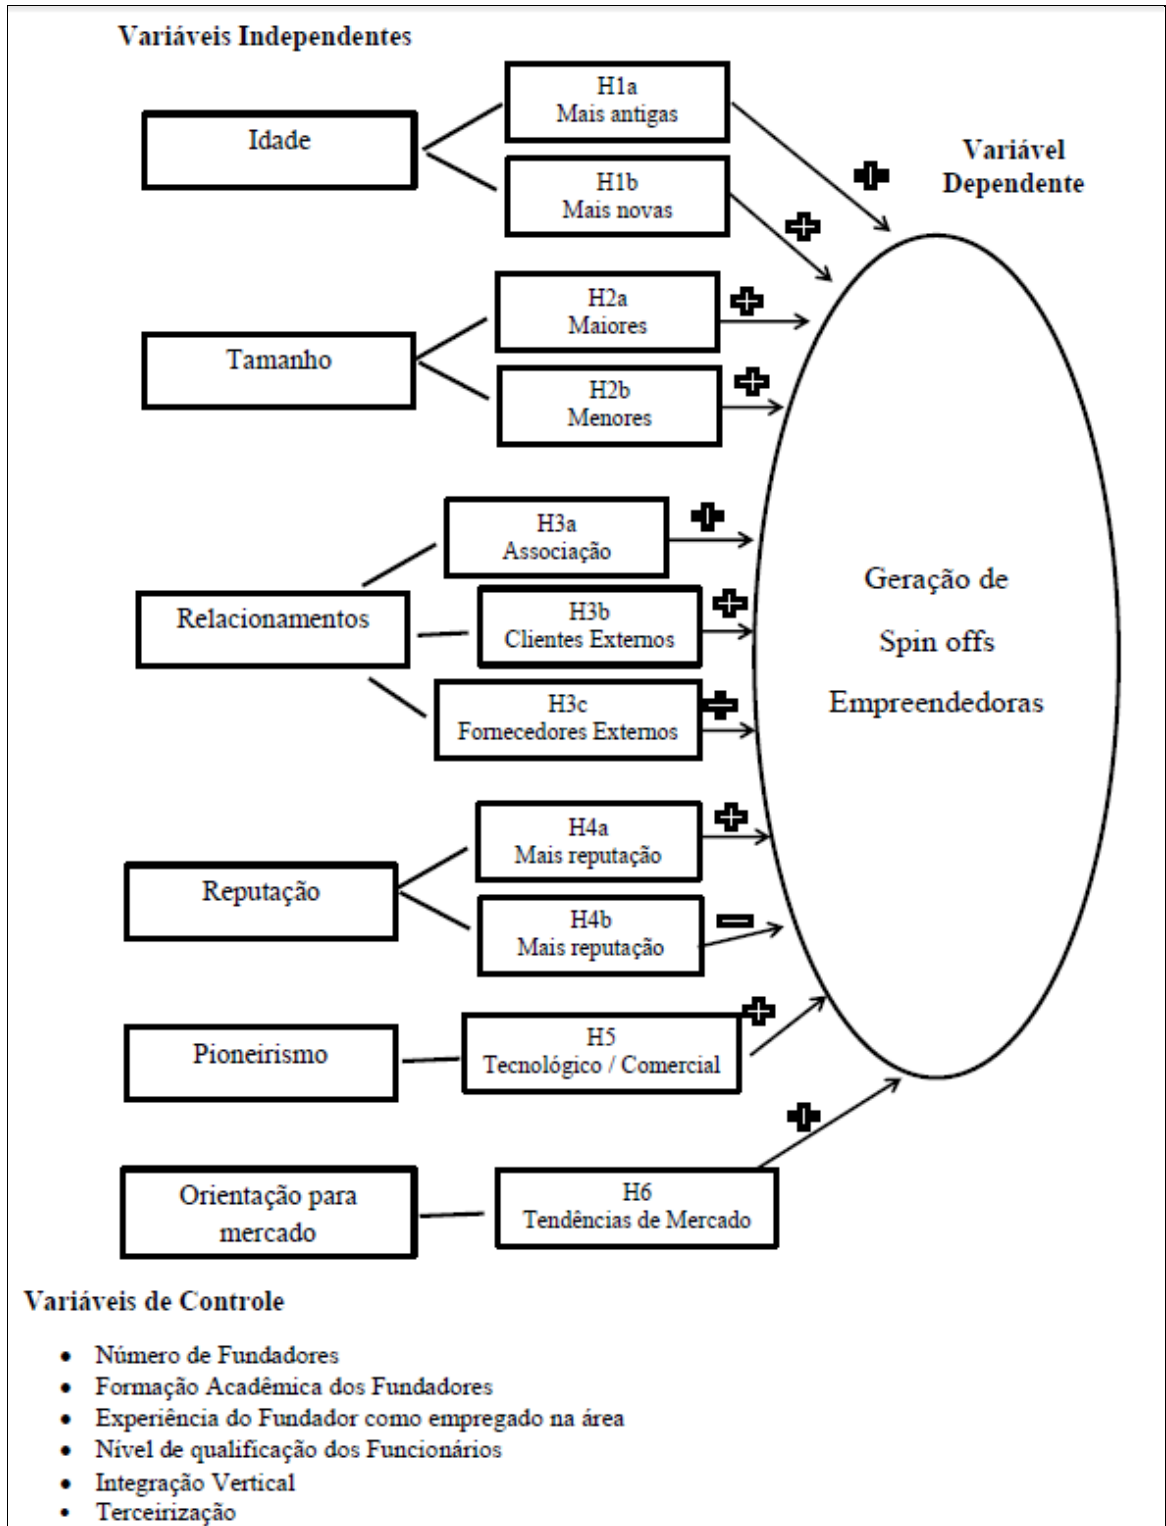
Variáveis Independentes

Idade

H1a
Mais antigas

H1b
Mais novas

Variável Dependente

Tamanho

H2a
Maiores

H2b
Menores

Relacionamentos

H3a
Associação

H3b
Clientes Externos

H3c
Fornecedores Externos

Geração de Spin offs Empreendedoras

Reputação

H4a
Mais reputação

H4b
Mais reputação

Pioneirismo

H5
Tecnológico / Comercial

Orientação para mercado

H6
Tendências de Mercado

Variáveis de Controle

- Número de Fundadores
- Formação Acadêmica dos Fundadores
- Experiência do Fundador como empregado na área
- Nível de qualificação dos Funcionários
- Integração Vertical
- Terceirização